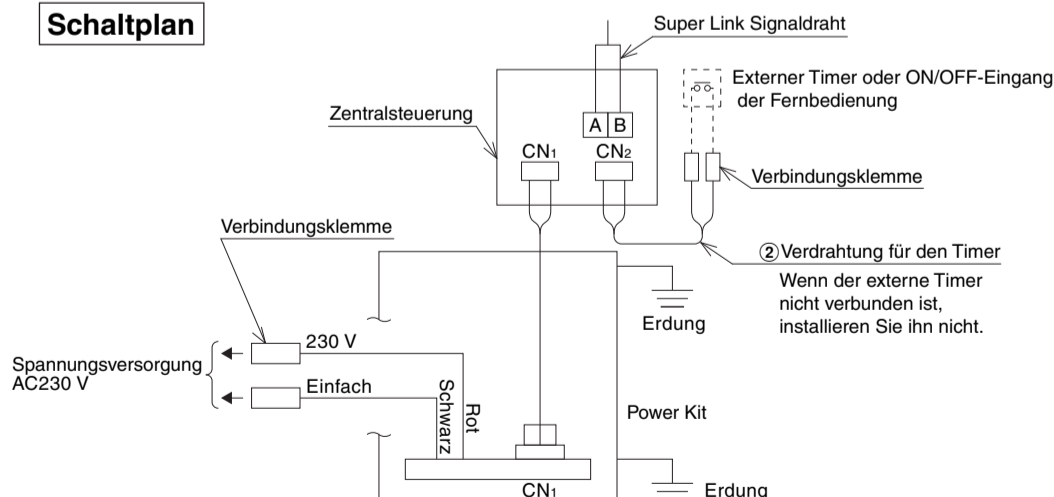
Schaltplan

Super Link Signaldraht

Externer Timer oder ON/OFF-Eingang der Fernbedienung

Zentralsteuerung

A B

$CN_1$ $CN_2$

Verbindungsklemme

Verbindungsklemme

② Verdrahtung für den Timer
Wenn der externe Timer nicht verbunden ist, installieren Sie ihn nicht.

Erdung

Spannungsversorgung AC230 V

230 V

Einfach

Schwarz

Rot

Power Kit

$CN_1$

Erdung